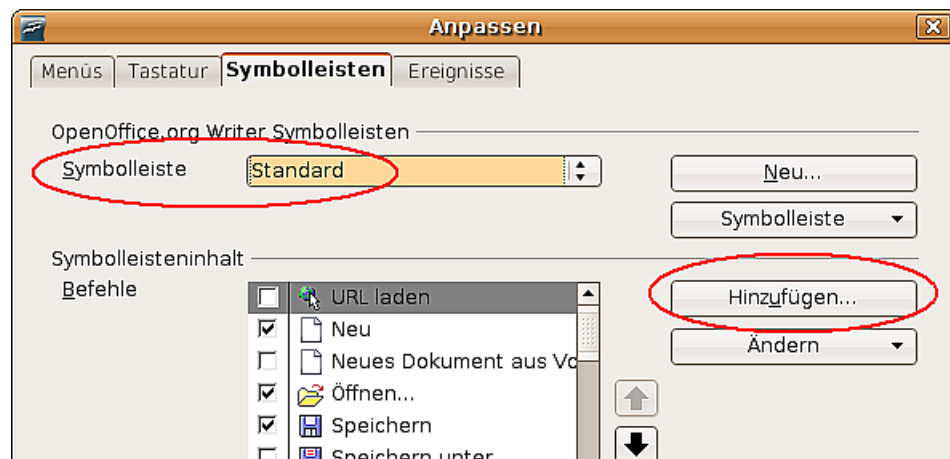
Anpassen

Menüs | Tastatur | Symbolleisten | Ereignisse

OpenOffice.org Writer Symbolleisten

Symbolleiste Standard

Neu...

Symbolleiste

Symbolleisteninhalt

Befehle

URL laden
Neu
Neues Dokument aus Vo
Öffnen...
Speichern
Speichern unter

Hinzufügen...

Ändern